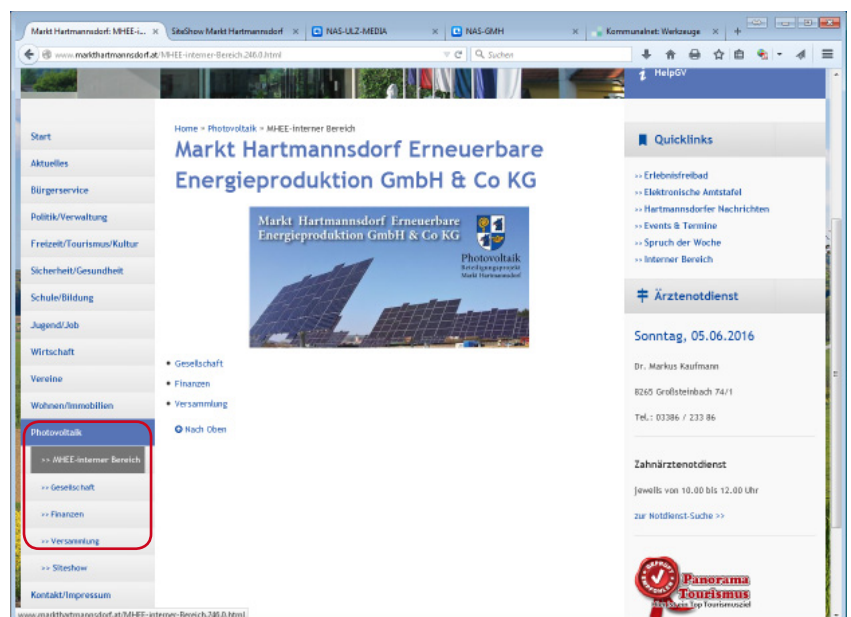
Markt Hartmannsdorf: MHEE-i... × SiteShow Markt Hartmannsdorf × NAS-ULZ-MEDIA × NAS-GMH × Kommunalnet: Werkzeuge × +

www.markthartmannsdorf.at/MHEE-interner-Bereich.246.0.html

Suchen

HelpGV

Start
Aktuelles
Bürgerservice
Politik/Verwaltung
Freizeit/Tourismus/Kultur
Sicherheit/Gesundheit
Schule/Bildung
Jugend/Job
Wirtschaft
Vereine
Wohnen/Immobilien
Photovoltaik
>> MHEE-interner Bereich
>> Gesellschaft
>> Finanzen
>> Versammlung
>> Siteshow
Kontakt/Impressum

Home > Photovoltaik > MHEE-interner Bereich

Markt Hartmannsdorf Erneuerbare Energieproduktion GmbH & Co KG

Markt Hartmannsdorf Erneuerbare Energieproduktion GmbH & Co KG

Photovoltaik
Beteiligungsprojekt
Markt Hartmannsdorf

• Gesellschaft
• Finanzen
• Versammlung

Nach Oben

Quicklinks

>> Erlebnisfreibad
>> Elektronische Amtstafel
>> Hartmannsdorfer Nachrichten
>> Events & Termine
>> Spruch der Woche
>> Interner Bereich

Ärztenotdienst

Sonntag, 05.06.2016

Dr. Markus Kaufmann

8265 Großsteinbach 74/1

Tel.: 03386 / 233 86

Zahnärztenotdienst

jeweils von 10.00 bis 12.00 Uhr

zur Notdienst-Suche >>

Panorama Tourismus

www.markthartmannsdorf.at/MHEE-interner-Bereich.246.0.html